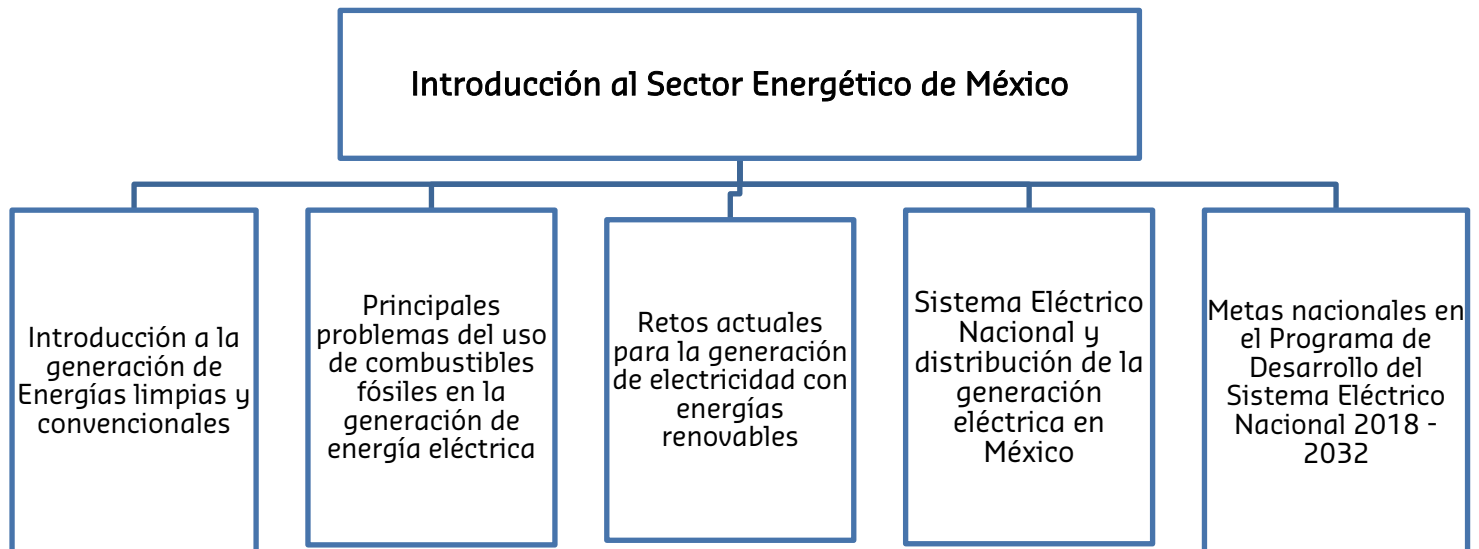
Introducción al Sector Energético de México

Introducción a la generación de Energías limpias y convencionales

Principales problemas del uso de combustibles fósiles en la generación de energía eléctrica

Retos actuales para la generación de electricidad con energías renovables

Sistema Eléctrico Nacional y distribución de la generación eléctrica en México

Metas nacionales en el Programa de Desarrollo del Sistema Eléctrico Nacional 2018 - 2032